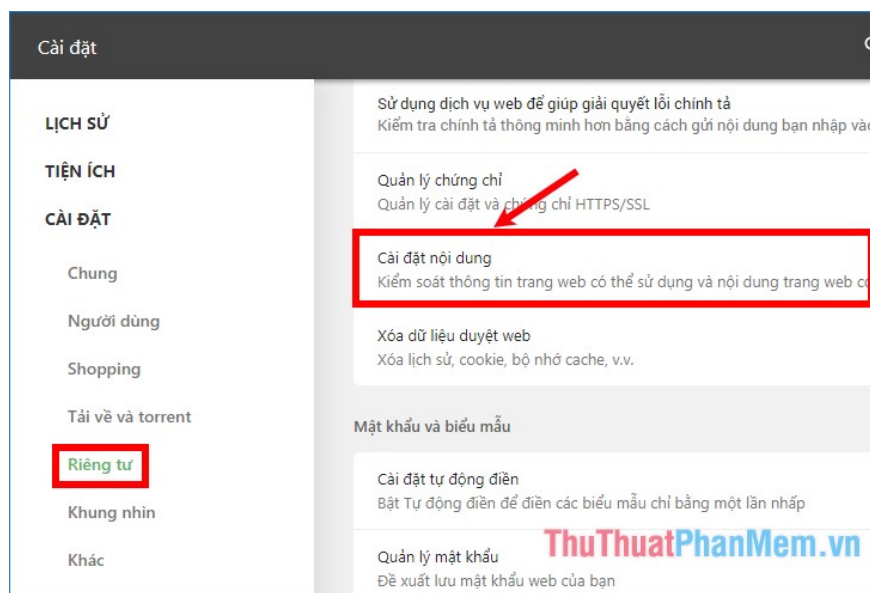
Cài đặt

LỊCH SỬ

TIỆN ÍCH

CÀI ĐẶT

Chung

Người dùng

Shopping

Tải về và torrent

Riêng tư

Khung nhìn

Khác

Sử dụng dịch vụ web để giúp giải quyết lỗi chính tả
Kiểm tra chính tả thông minh hơn bằng cách gửi nội dung bạn nhập vào

Quản lý chứng chỉ
Quản lý cài đặt và chứng chỉ HTTPS/SSL

Cài đặt nội dung
Kiểm soát thông tin trang web có thể sử dụng và nội dung trang web c

Xóa dữ liệu duyệt web
Xóa lịch sử, cookie, bộ nhớ cache, v.v.

Mật khẩu và biểu mẫu

Cài đặt tự động điền
Bật Tự động điền để điền các biểu mẫu chỉ bằng một lần nhấp

Quản lý mật khẩu
Đề xuất lưu mật khẩu web của bạn

ThuThuatPhanMem.vn